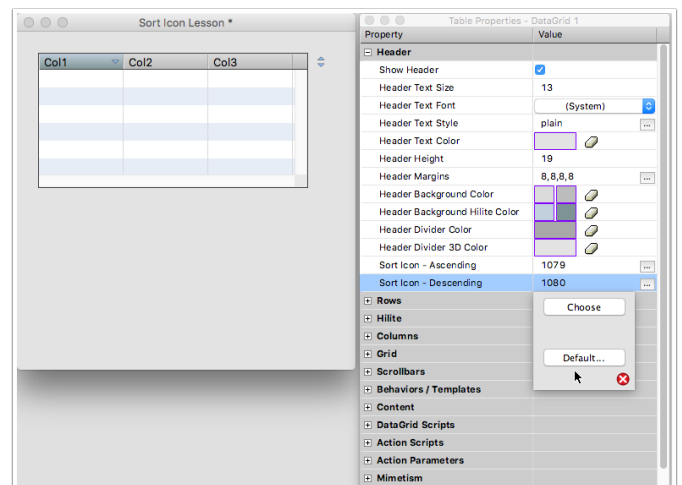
Sort Icon Lesson *

| Col1 | Col2 | Col3 |
|---|---|---|

Table Properties - DataGrid 1

| Property | Value |
|---|---|
| Header | |
| Show Header | |
| Header Text Size | 13 |
| Header Text Font | (System) |
| Header Text Style | plain |
| Header Text Color | |
| Header Height | 19 |
| Header Margins | 8,8,8,8 |
| Header Background Color | |
| Header Background Hilite Color | |
| Header Divider Color | |
| Header Divider 3D Color | |
| Sort Icon - Ascending | 1079 |
| Sort Icon - Descending | 1080 |
| Rows | |
| Hilite | |
| Columns | |
| Grid | |
| Scrollbars | |
| Behaviors / Templates | |
| Content | |
| DataGrid Scripts | |
| Action Scripts | |
| Action Parameters | |
| Mimetism | |

Choose

Default...